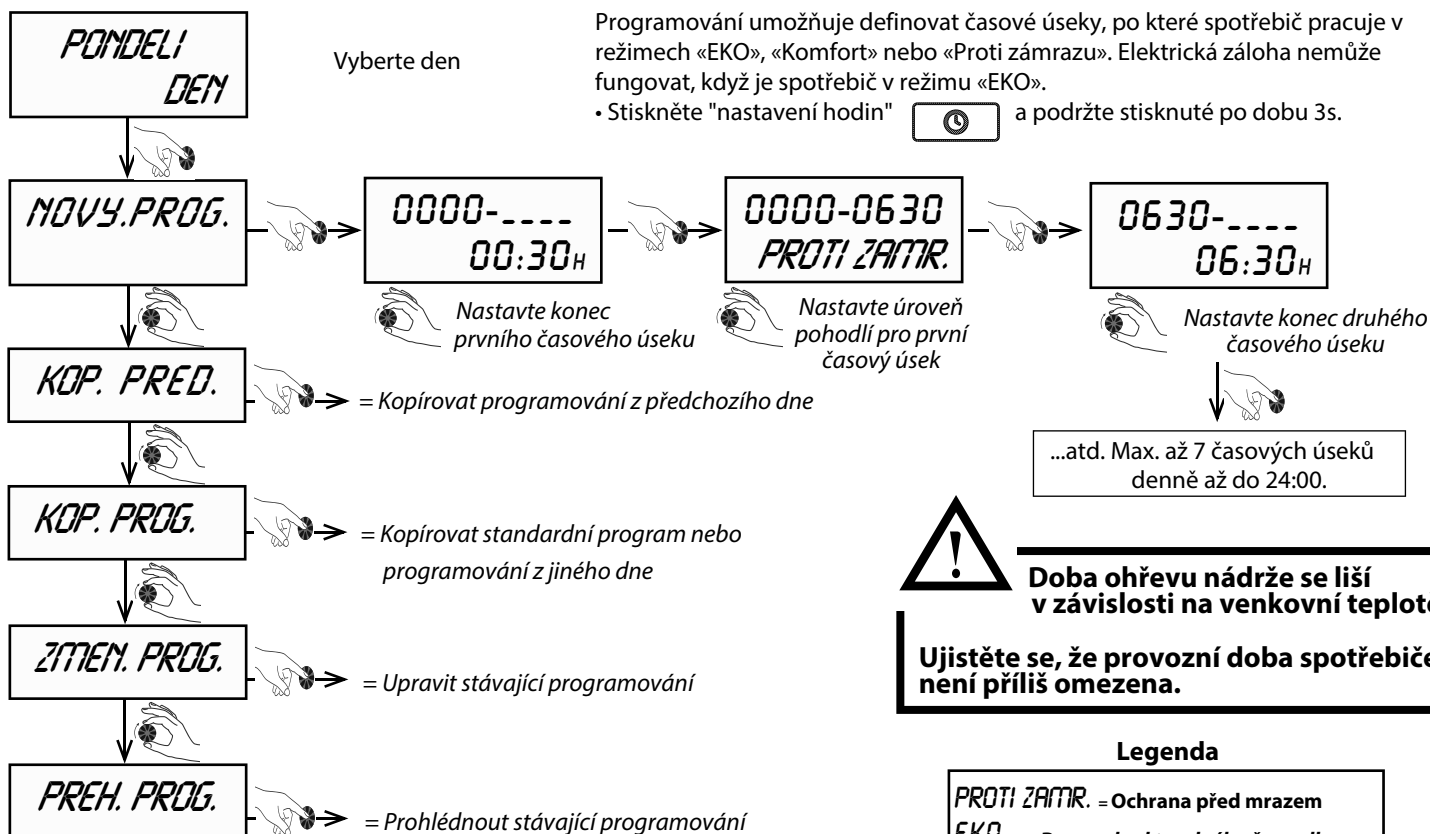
PONDELI
DEN

Vyberte den

Programování umožňuje definovat časové úseky, po které spotřebič pracuje v režimech «EKO», «Komfort» nebo «Proti zámrazu». Elektrická záloha nemůže fungovat, když je spotřebič v režimu «EKO».
• Stiskněte "nastavení hodin" a podržte stisknuté po dobu 3s.

NOVY.PROG.

0000-____
00:30H

Nastavte konec prvního časového úseku

0000-0630
PROTI ZAMR.

Nastavte úroveň pohodlí pro první časový úsek

0630-____
06:30H

Nastavte konec druhého časového úseku

...atd. Max. až 7 časových úseků denně až do 24:00.

KOP. PRED.

= Kopírovat programování z předchozího dne

KOP. PROG.

= Kopírovat standardní program nebo programování z jiného dne

Doba ohřevu nádrže se liší v závislosti na venkovní teplot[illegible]

ZMEN. PROG.

= Upravit stávající programování

Ujistěte se, že provozní doba spotřebiče není příliš omezena.

Legenda

PREH. PROG.

= Prohlédnout stávající programování

PROTI ZAMR. = Ochrana před mrazem
EKO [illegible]